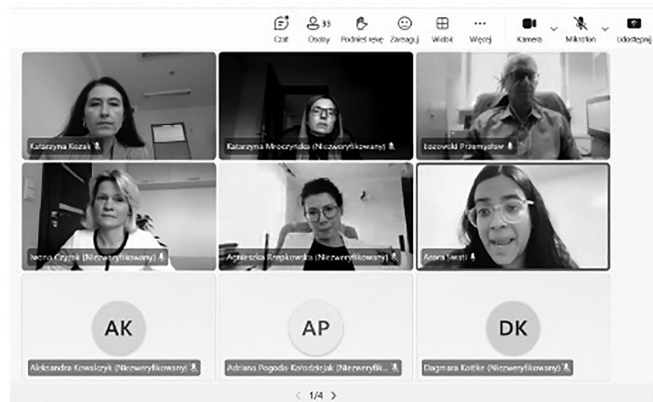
Czat
33 Osoby
Podnieś rękę
Zareaguj
Widok
Więcej
Kamera
Mikrofon
Udostępnij

Katarzyna Kozak
Katarzyna Mroczyńska (Niezweryfikowany)
Łozowski Przemysław
Iwona Czynik (Niezweryfikowany)
Agnieszka Rzepkowska (Niezweryfikowany)
Arora Swati

AK
Aleksandra Kowalczyk (Niezweryfikowany)
AP
Adriana Pogoda-Kołodziejak (Niezweryfik...
DK
Dagmara Kottke (Niezweryfikowany)

1/4